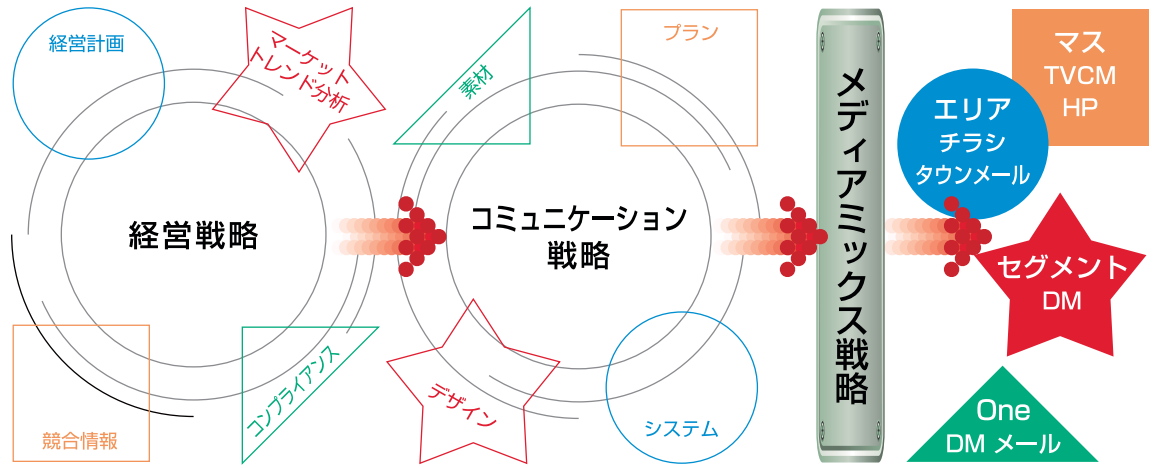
経営計画

マーケット
トレンド分析

素材

プラン

メディアミックス戦略

マス
TVCM
HP

エリア
チラシ
タウンメール

経営戦略

コミュニケーション
戦略

セグメント
DM

競合情報

コンプライアンス

デザイン

システム

One
DM メール